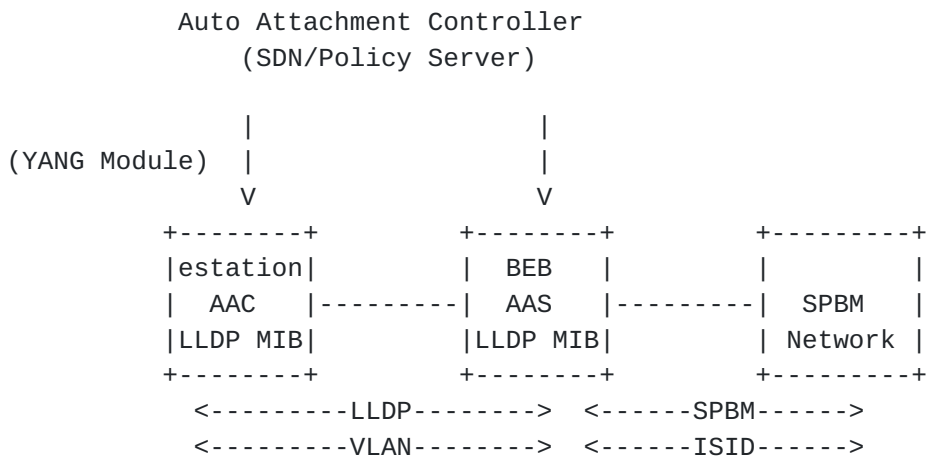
Auto Attachment Controller
(SDN/Policy Server)

(YANG Module)

V

V

estation
AAC
LLDP MIB

BEB
AAS
LLDP MIB

SPBM
Network

<---------LLDP--------> <------SPBM------>
<---------VLAN--------> <------ISID------>